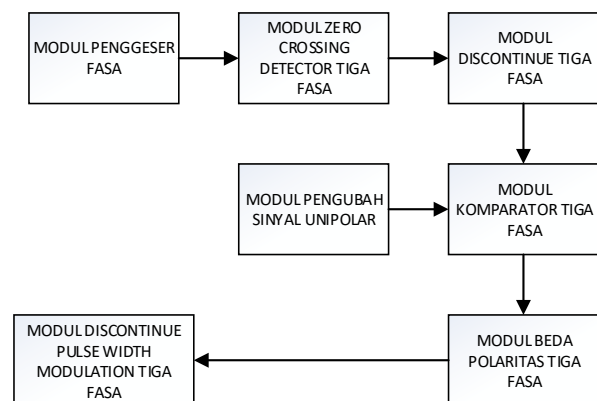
MODUL PENGGESER FASA

MODUL ZERO CROSSING DETECTOR TIGA FASA

MODUL DISCONTINUE TIGA FASA

MODUL PENGUBAH SINYAL UNIPOLAR

MODUL KOMPARATOR TIGA FASA

MODUL DISCONTINUE PULSE WIDTH MODULATION TIGA FASA

MODUL BEDA POLARITAS TIGA FASA